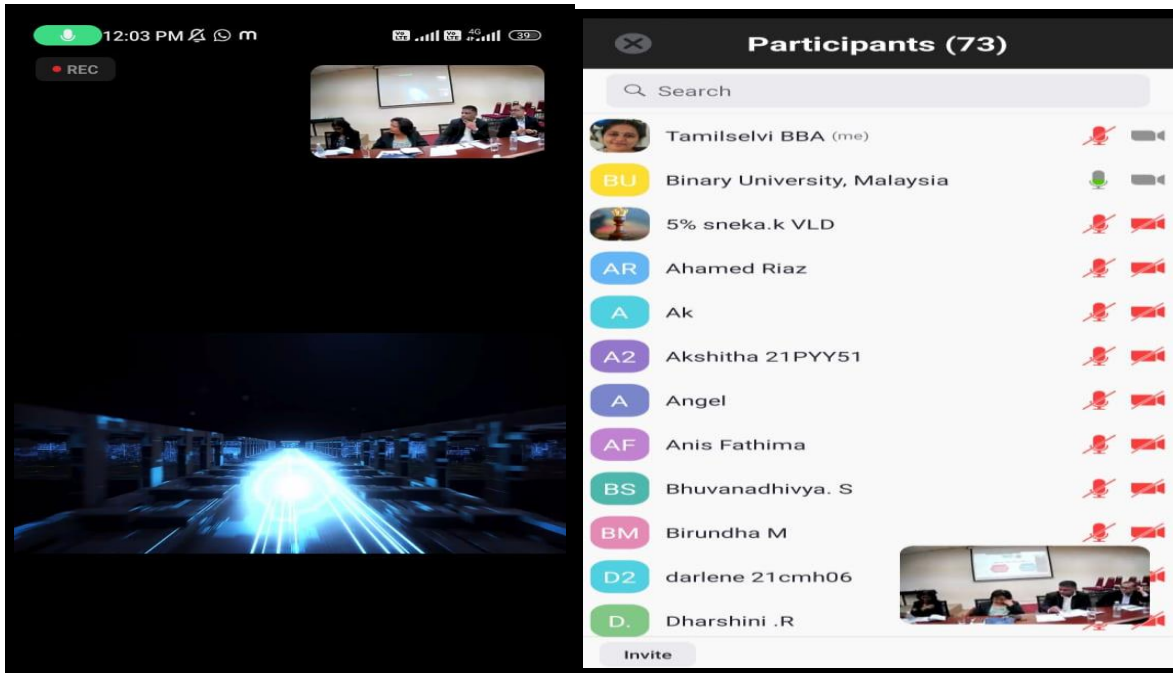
12:03 PM m
Vo LTE Vo LTE 4G 39
REC

Participants (73)
Search
Tamilselvi BBA (me)
BU Binary University, Malaysia
5% sneka.k VLD
AR Ahamed Riaz
A Ak
A2 Akshitha 21PYY51
A Angel
AF Anis Fathima
BS Bhuvanadhivya. S
BM Birundha M
D2 darlene 21cmh06
D. Dharshini .R
Invite